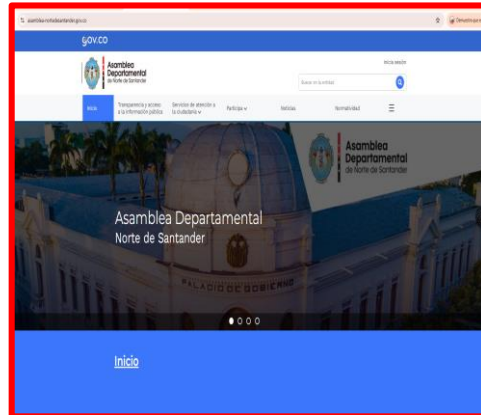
asambleanortedesantander.gov.co

gov.co

Asamblea Departamental de Norte de Santander

Iniciar sesión

Buscar en la entidad

Inicio

Transparencia y acceso a la información pública

Servicios de atención a la ciudadanía

Participa

Noticias

Normatividad

Asamblea Departamental de Norte de Santander

Asamblea Departamental

Norte de Santander

PALACIO DE GOBIERNO

Inicio